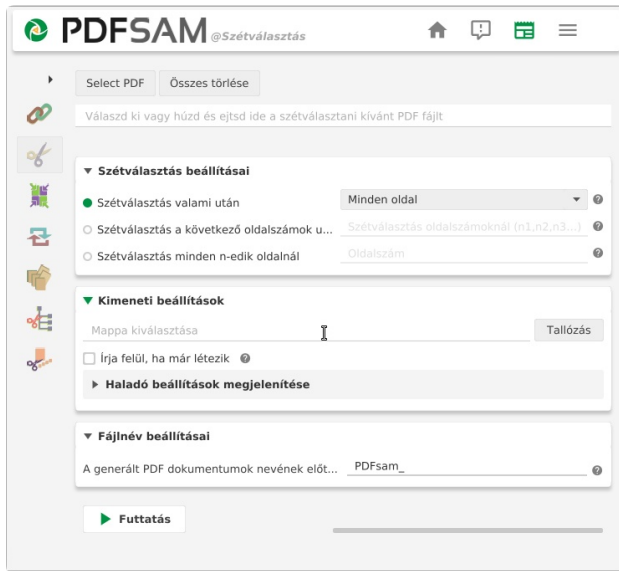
PDFSAM @Szétválasztás

Select PDF
Összes törlése

Válaszd ki vagy húzd és ejtsd ide a szétválasztani kívánt PDF fájlt

Szétválasztás beállításai

Szétválasztás valami után
Minden oldal
Szétválasztás a következő oldalszámok u...
Szétválasztás oldalszámoknál (n1,n2,n3...)
Szétválasztás minden n-edik oldalnál
Oldalszám

Kimeneti beállítások

Mappa kiválasztása
Tallózás
Írja felül, ha már létezik

Haladó beállítások megjelenítése

Fájlnév beállításai

A generált PDF dokumentumok nevének előt...
PDFsam_

Futtatás